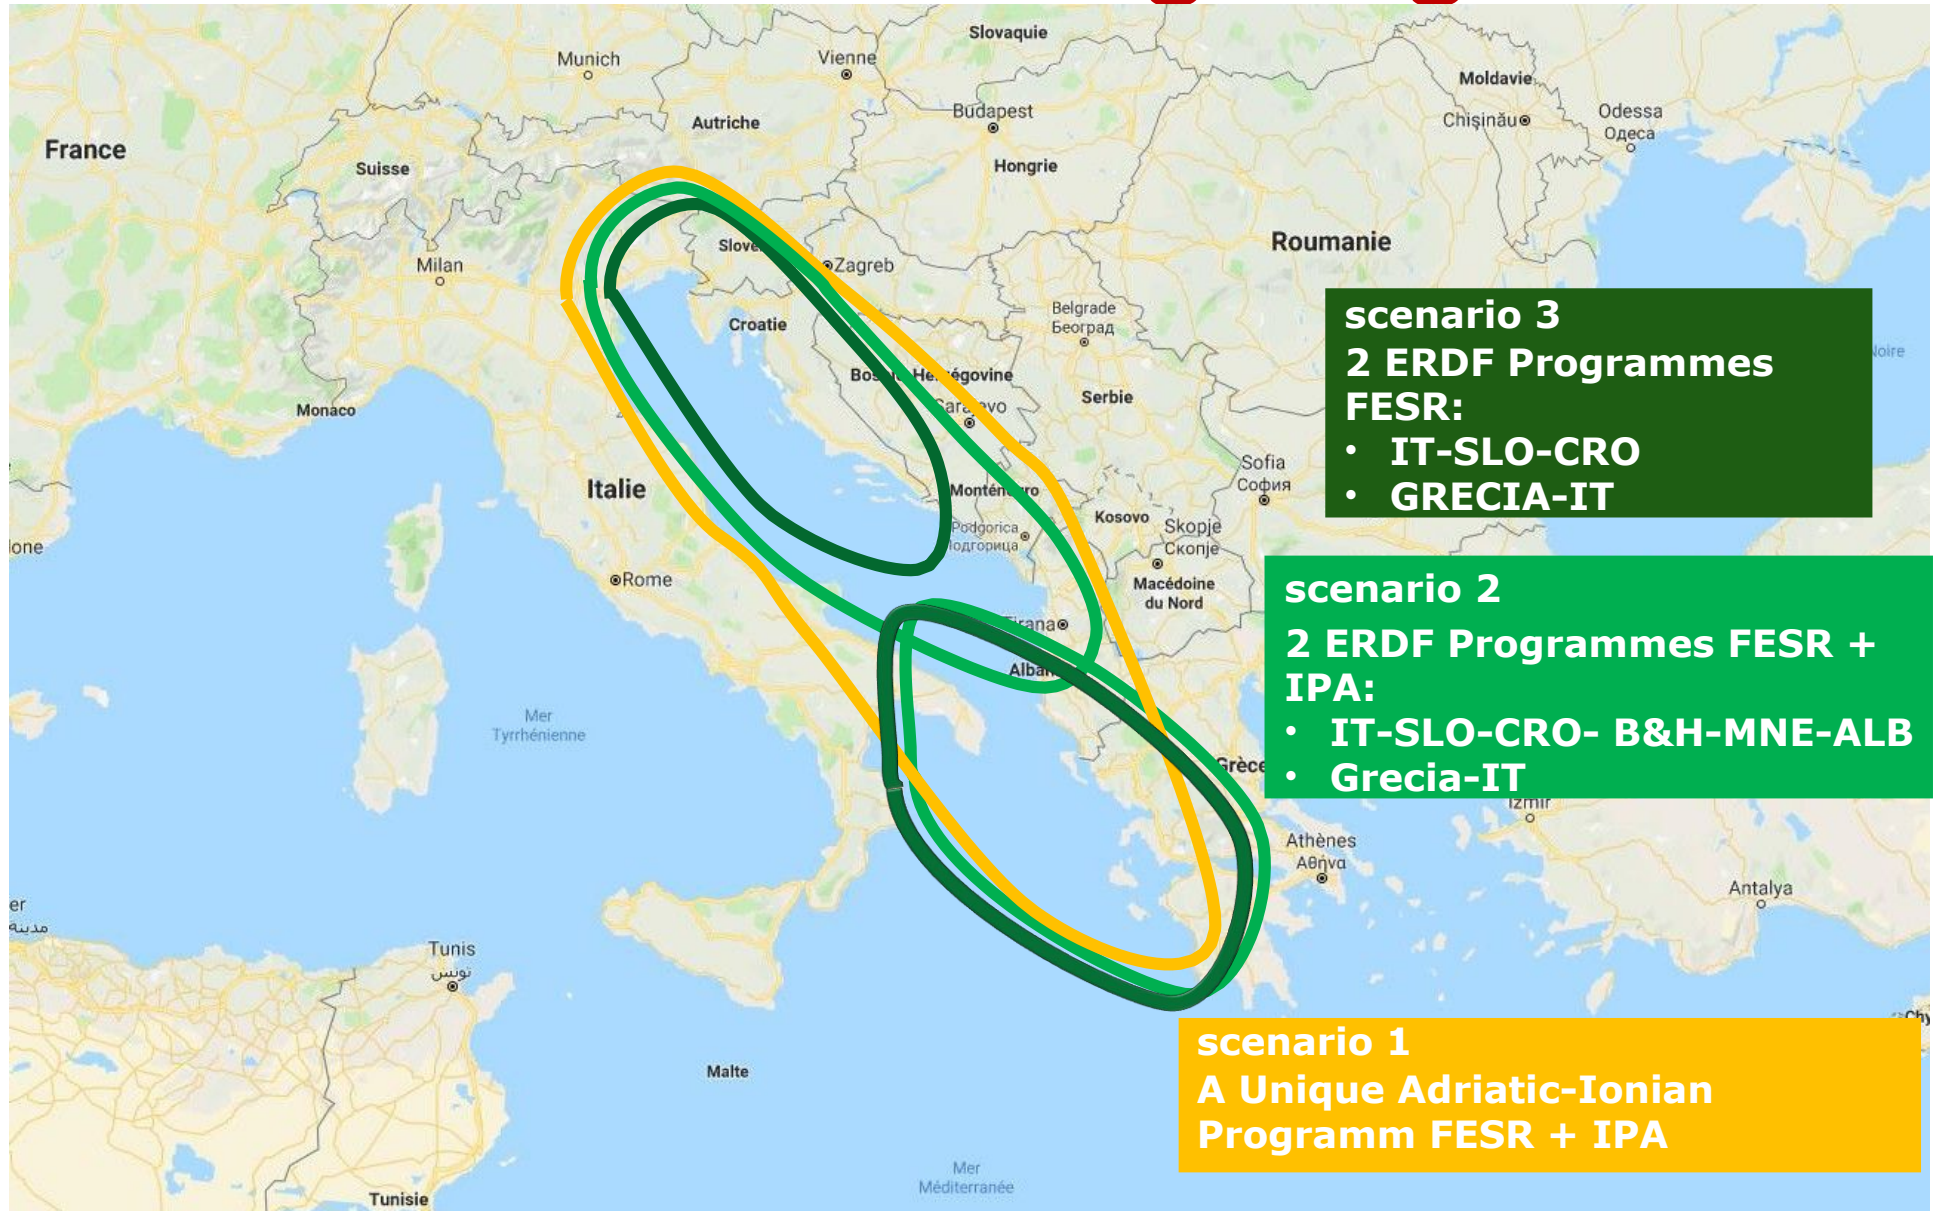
Slovaquie
Munich
Vienne
Moldavie
Autriche
Budapest
Chișinău
Odessa
Одеса
France
Suisse
Hongrie
Slove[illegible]
Zagreb
Roumanie
Milan
Croatie
Belgrade
Београд
Bos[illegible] He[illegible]égovine
Sara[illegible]vo
Serbie
Monaco
Sofia
София
Italie
Monté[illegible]ro
Kosovo
Skopje
Скопје
Podgorica
Подгорица
lone
Rome
Macédoine du Nord
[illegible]rana
Alba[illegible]
Mer Tyrrhénienne
Grèce
Izmir
Athènes
Αθήνα
Antalya
er
Tunis
Malte
Tunisie
Mer Méditerranée
Noire

scenario 3
2 ERDF Programmes FESR:
• IT-SLO-CRO
• GRECIA-IT

scenario 2
2 ERDF Programmes FESR + IPA:
• IT-SLO-CRO- B&H-MNE-ALB
• Grecia-IT

scenario 1
A Unique Adriatic-Ionian Programm FESR + IPA